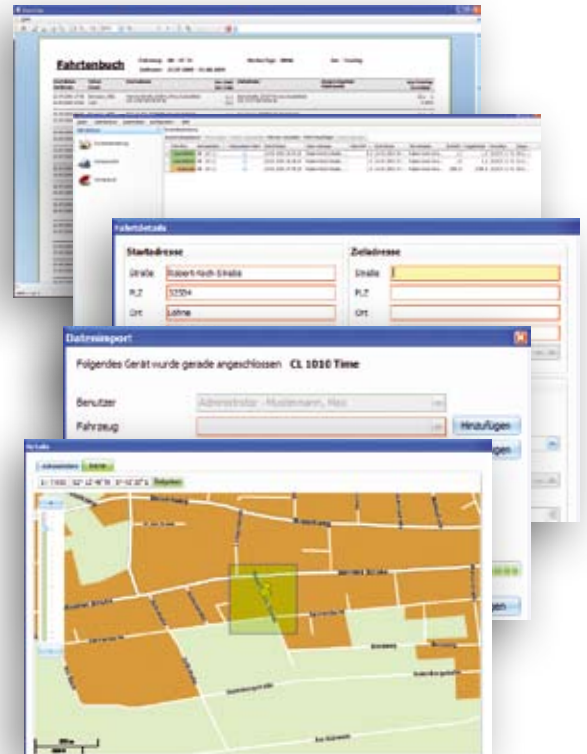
Fahrtenbuch

Fahrtdetails

Startadresse

Straße Robert-Koch-Straße

PLZ 32584

Ort Löhne

Zieladresse

Straße

PLZ

Ort

Datenimport

Folgendes Gerät wurde gerade angeschlossen CL 1010 Time

Benutzer Administrator - Mustermann, Max

Fahrzeug

Hinzufügen